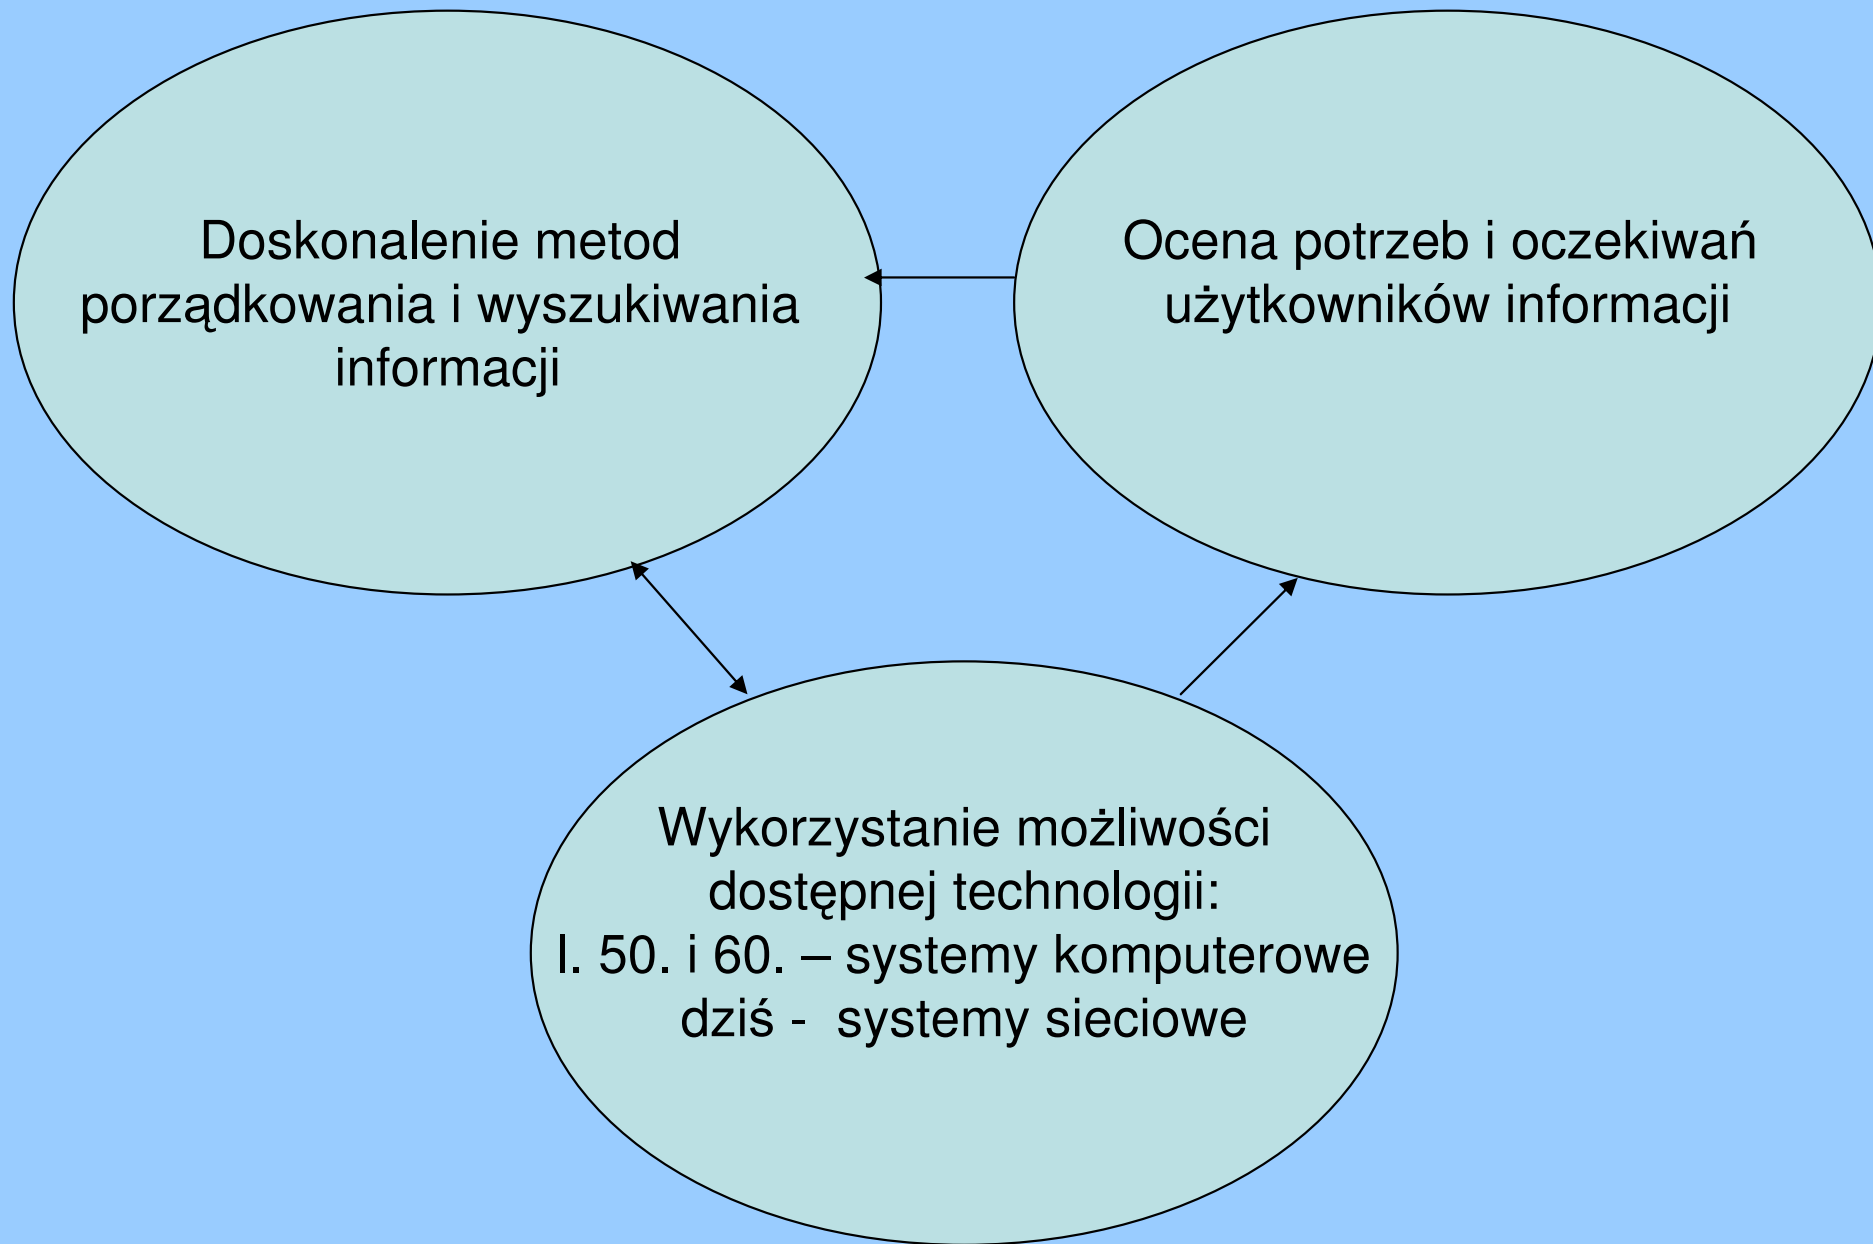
Doskonalenie metod porządkowania i wyszukiwania informacji

Ocena potrzeb i oczekiwań użytkowników informacji

Wykorzystanie możliwości dostępnej technologii:
l. 50. i 60. – systemy komputerowe
dziś - systemy sieciowe